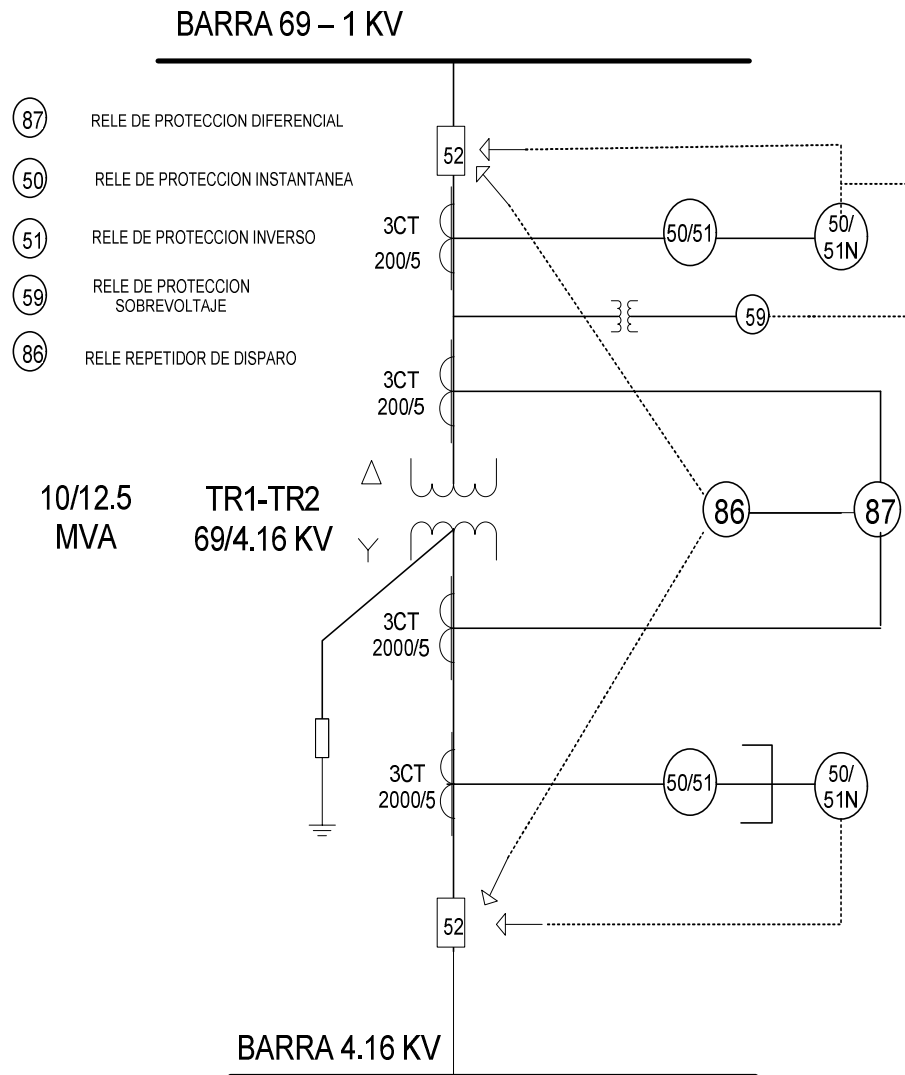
BARRA 69 – 1 KV

87 RELE DE PROTECCION DIFERENCIAL

50 RELE DE PROTECCION INSTANTANEA

51 RELE DE PROTECCION INVERSO

59 RELE DE PROTECCION SOBREVOLTAJE

86 RELE REPETIDOR DE DISPARO

52

3CT
200/5

50/51

50/
51N

59

3CT
200/5

10/12.5
MVA

TR1-TR2
69/4.16 KV

86

87

3CT
2000/5

3CT
2000/5

50/51

50/
51N

52

BARRA 4.16 KV